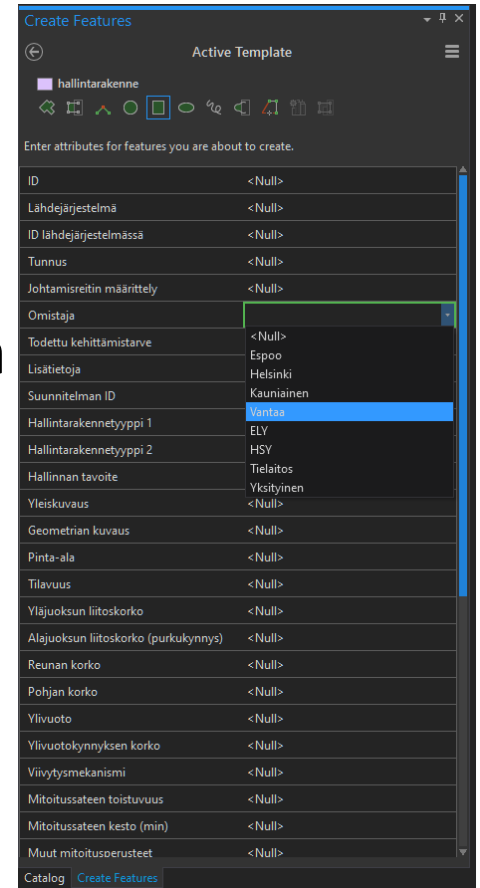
Create Features

Active Template

hallintarakenne

Enter attributes for features you are about to create.

| | |
|---|---|
| ID | <Null> |
| Lähdejärjestelmä | <Null> |
| ID lähdejärjestelmässä | <Null> |
| Tunnus | <Null> |
| Johtamisreitin määrittely | <Null> |
| Omistaja | |
| Todettu kehittämistarve | <Null> |
| Lisätietoja | Espoo |
| Suunnitelman ID | Helsinki |
| Hallintarakennetyyppi 1 | Kauniainen |
| Hallintarakennetyyppi 2 | Vantaa |
| Hallinnan tavoite | ELY |
| | HSY |
| | Tielaitos |
| | Yksityinen |
| Yleiskuvaus | <Null> |
| Geometrian kuvaus | <Null> |
| Pinta-ala | <Null> |
| Tilavuus | <Null> |
| Yläjuoksun liitoskorko | <Null> |
| Alajuoksun liitoskorko (purkukynnys) | <Null> |
| Reunan korko | <Null> |
| Pohjan korko | <Null> |
| Ylivuoto | <Null> |
| Ylivuotokynnyksen korko | <Null> |
| Viivytysmekanismi | <Null> |
| Mitoitussateen toistuvuus | <Null> |
| Mitoitussateen kesto (min) | <Null> |
| Muut mitoitusperusteet | <Null> |

Catalog Create Features